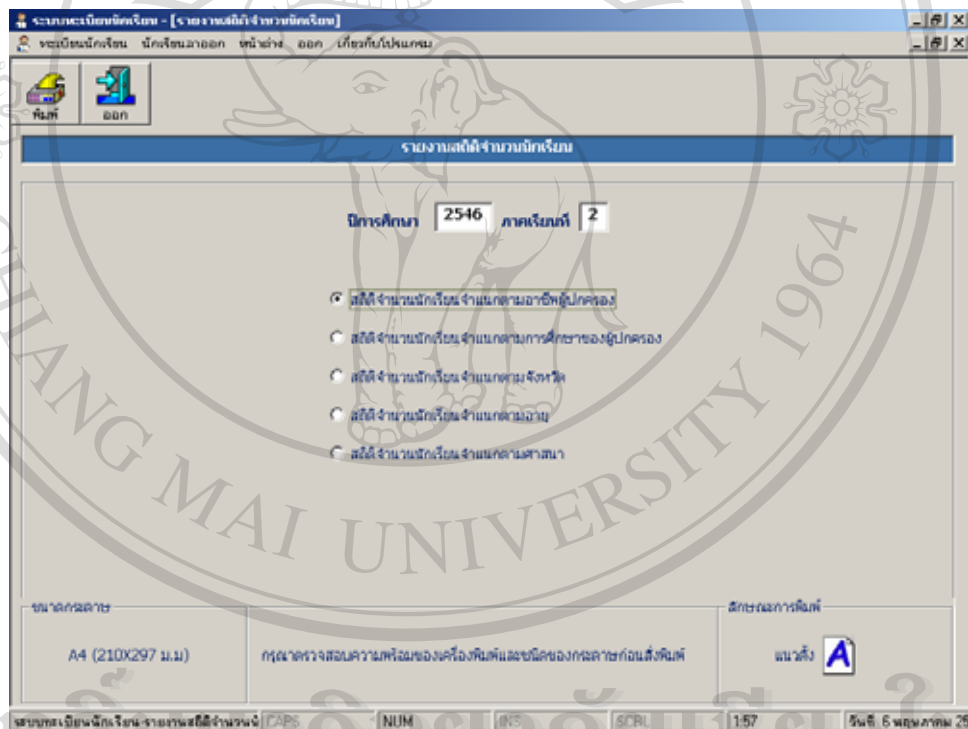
ระบบทะเบียนนักเรียน - [รายงานสถิติจำนวนนักเรียน]

ทะเบียนนักเรียน นักเรียนลาออก หน้าต่าง ออก เกี่ยวกับโปรแกรม

พิมพ์ ออก

รายงานสถิติจำนวนนักเรียน

ปีการศึกษา 2546 ภาคเรียนที่ 2

สถิติจำนวนนักเรียนจำแนกตามอาชีพผู้ปกครอง

สถิติจำนวนนักเรียนจำแนกตามการศึกษาของผู้ปกครอง

สถิติจำนวนนักเรียนจำแนกตามจังหวัด

สถิติจำนวนนักเรียนจำแนกตามอายุ

สถิติจำนวนนักเรียนจำแนกตามศาสนา

ขนาดกระดาษ

A4 (210X297 ม.ม)

กรุณาตรวจสอบความพร้อมของเครื่องพิมพ์และชนิดของกระดาษก่อนสั่งพิมพ์

ลักษณะการพิมพ์

แนวตั้ง

ระบบทะเบียนนักเรียน-รายงานสถิติจำนวนนั CAPS NUM INS SCRL 1:57 วันที่ 6 พฤษภาคม 25

CHIANG MAI UNIVERSITY 1964